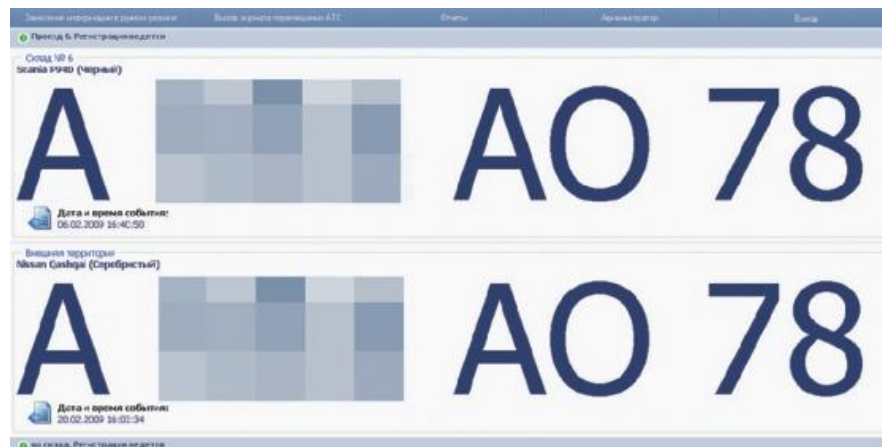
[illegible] | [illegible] АТС | Отчеты | Администратор | Выход

Проезд 6. Регистрируется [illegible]

Склад № 6
Scania P940 (Черный)

A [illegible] AO 78

Дата и время события:
06.02.2009 16:40:50

Внешняя территория
Nissan Qashqai (Серебристый)

A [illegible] AO 78

Дата и время события:
20.02.2009 16:03:34

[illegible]